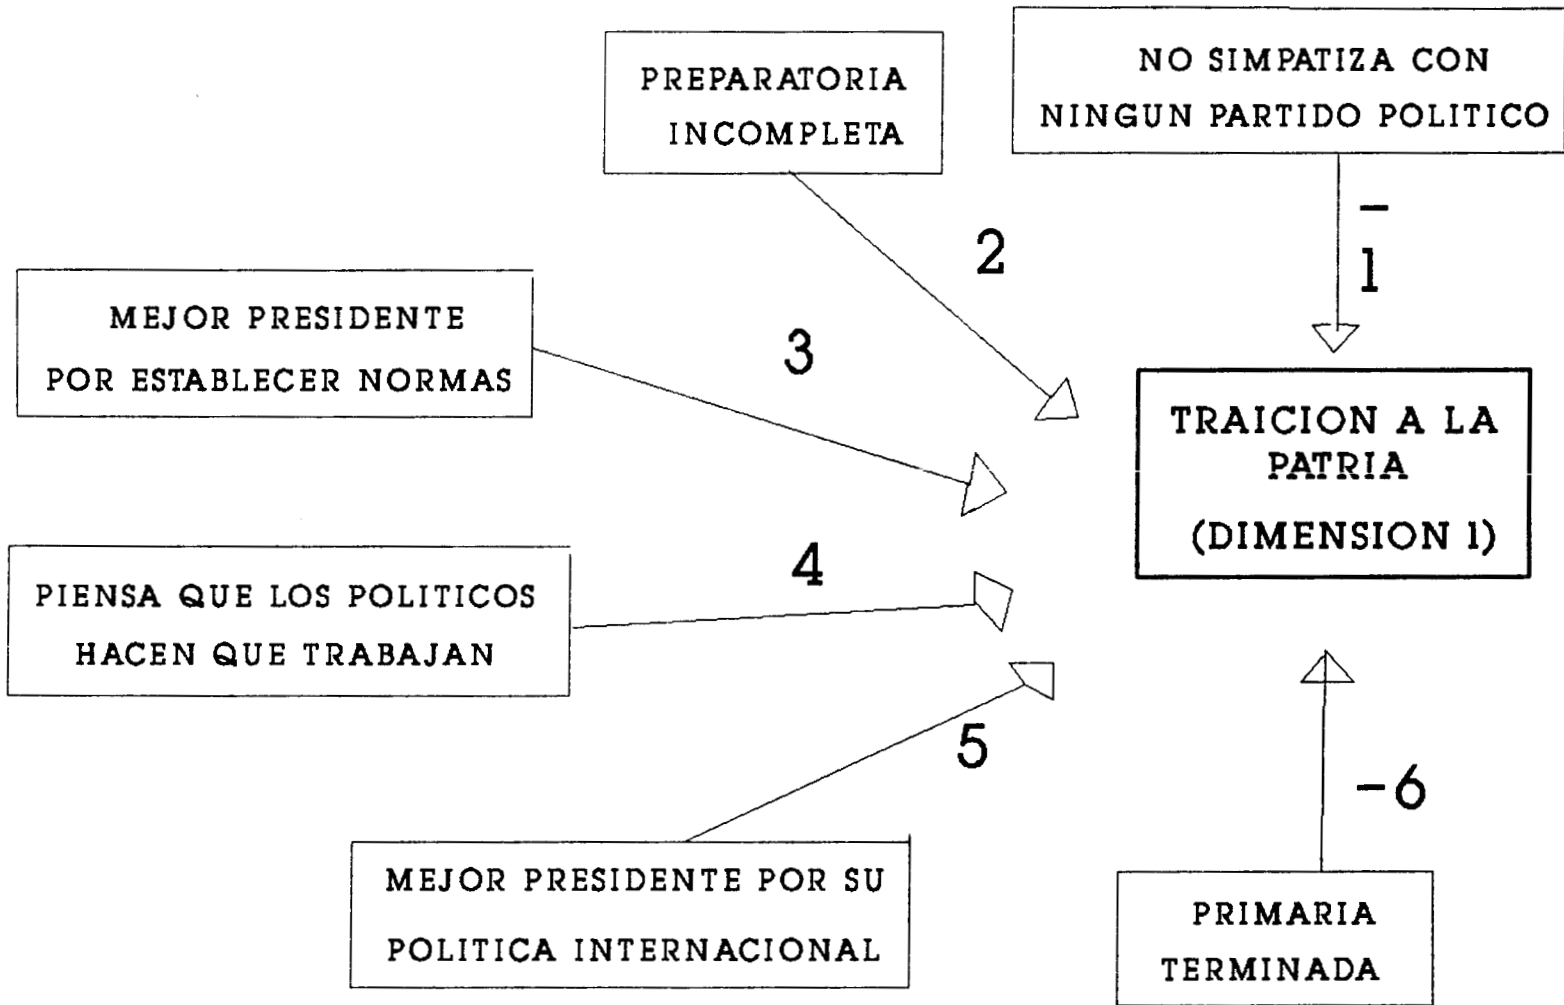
PREPARATORIA INCOMPLETA

NO SIMPATIZA CON NINGUN PARTIDO POLITICO

-1

2

MEJOR PRESIDENTE POR ESTABLECER NORMAS

3

TRAICION A LA PATRIA (DIMENSION 1)

PIENSA QUE LOS POLITICOS HACEN QUE TRABAJAN

4

5

-6

MEJOR PRESIDENTE POR SU POLITICA INTERNACIONAL

PRIMARIA TERMINADA